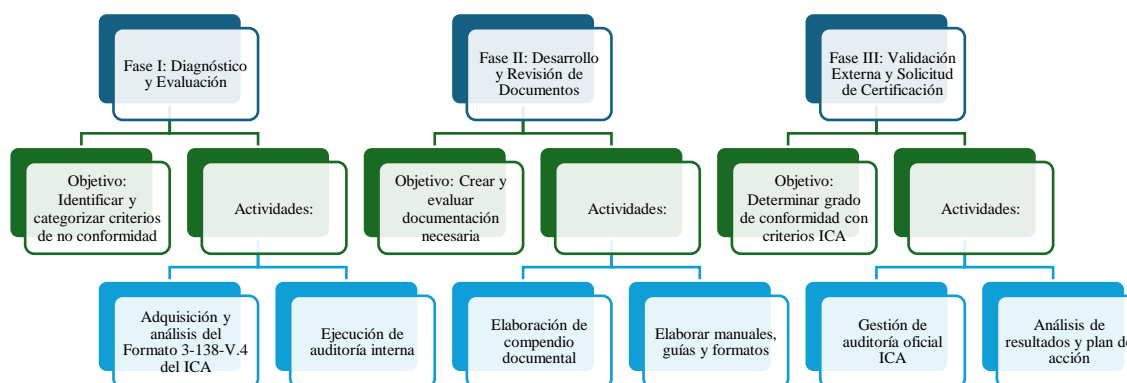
Fase I: Diagnóstico y Evaluación

Objetivo: Identificar y categorizar criterios de no conformidad

Actividades:

Adquisición y análisis del Formato 3-138-V.4 del ICA

Ejecución de auditoría interna

Fase II: Desarrollo y Revisión de Documentos

Objetivo: Crear y evaluar documentación necesaria

Actividades:

Elaboración de compendio documental

Elaborar manuales, guías y formatos

Fase III: Validación Externa y Solicitud de Certificación

Objetivo: Determinar grado de conformidad con criterios ICA

Actividades:

Gestión de auditoría oficial ICA

Análisis de resultados y plan de acción